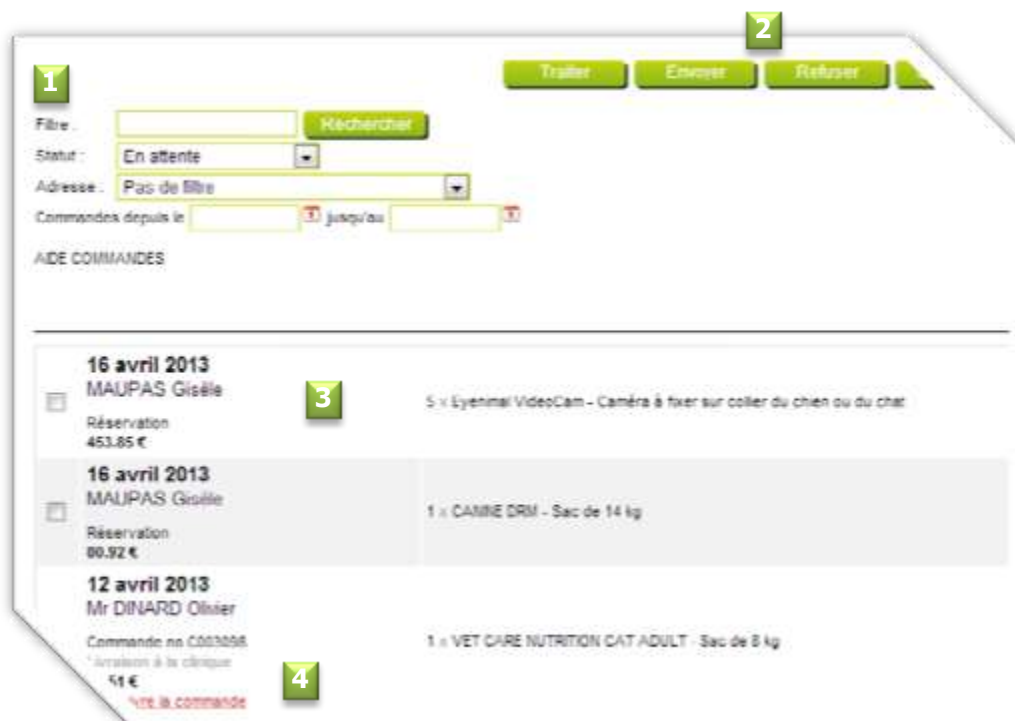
2

Traiter Envoyer Refuser

1

Filtre : Rechercher

Statut : En attente

Adresse : Pas de filtre

Commandes depuis le jusqu'au

AIDE COMMANDES

16 avril 2013
MAUPAS Gisèle
Réservation
453.85 €

3

5 x Eyenimal VideoCam - Caméra à fixer sur collier du chien ou du chat

16 avril 2013
MAUPAS Gisèle
Réservation
80.92 €

1 x CANINE DRM - Sac de 14 kg

12 avril 2013
Mr DINARD Olivier
Commande no C003098
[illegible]vraison à la clinique
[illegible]51 €
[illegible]re la commande

4

1 x VET CARE NUTRITION CAT ADULT - Sac de 8 kg